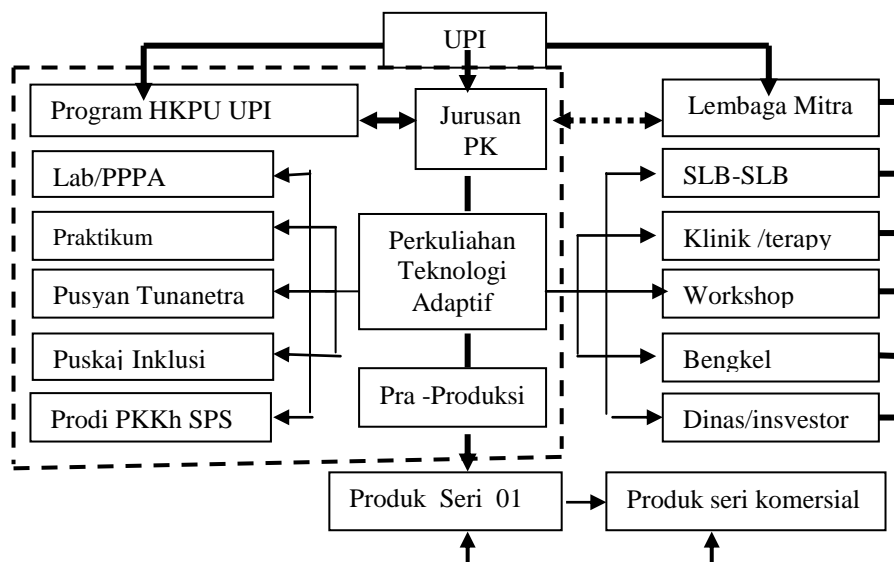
UPI

Program HKPU UPI

Jurusan PK

Lembaga Mitra

Lab/PPPA

Praktikum

Pusyan Tunanetra

Puskaj Inklusi

Prodi PKKh SPS

Perkuliahan Teknologi Adaptif

Pra -Produksi

SLB-SLB

Klinik /terapy

Workshop

Bengkel

Dinas/insvestor

Produk Seri 01

Produk seri komersial